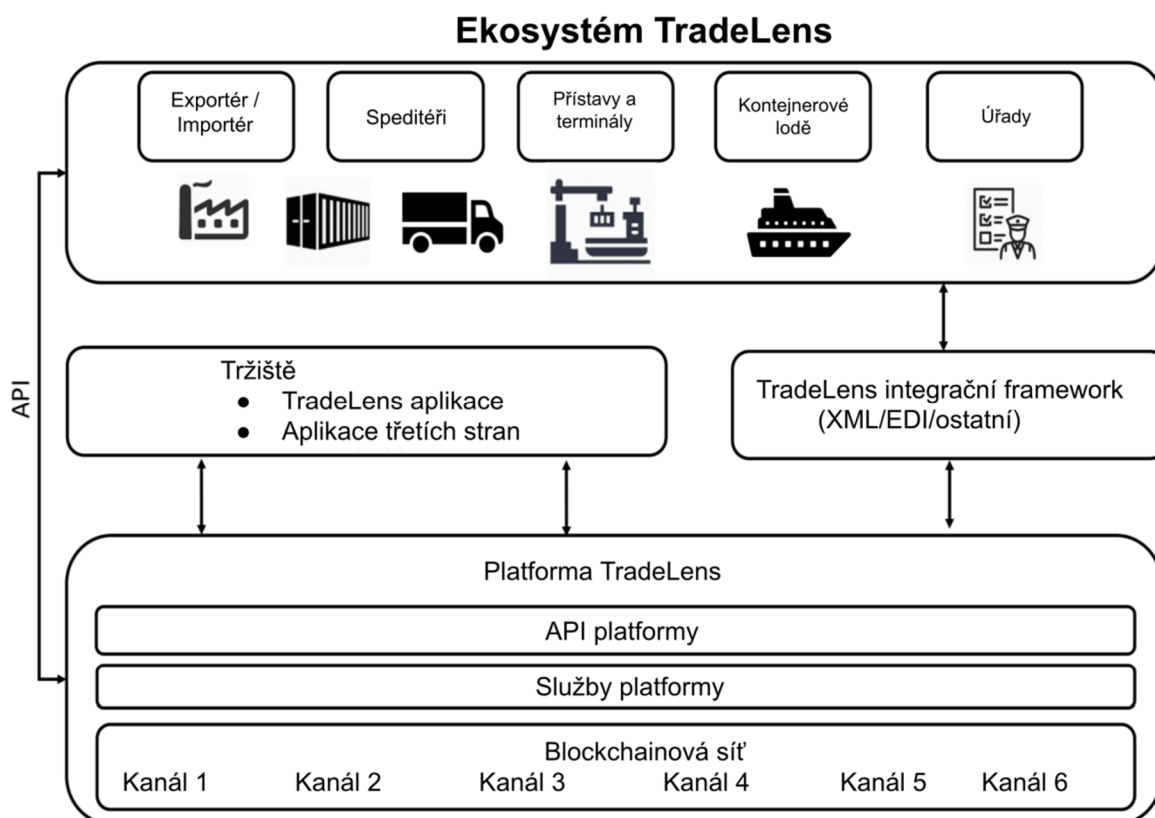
Ekosystém TradeLens

Exportér / Importér

Speditéři

Přístavy a terminály

Kontejnerové lodě

Úřady

API

Tržiště
● TradeLens aplikace
● Aplikace třetích stran

TradeLens integrační framework (XML/EDI/ostatní)

Platforma TradeLens

API platformy

Služby platformy

Blockchainová síť
Kanál 1 Kanál 2 Kanál 3 Kanál 4 Kanál 5 Kanál 6